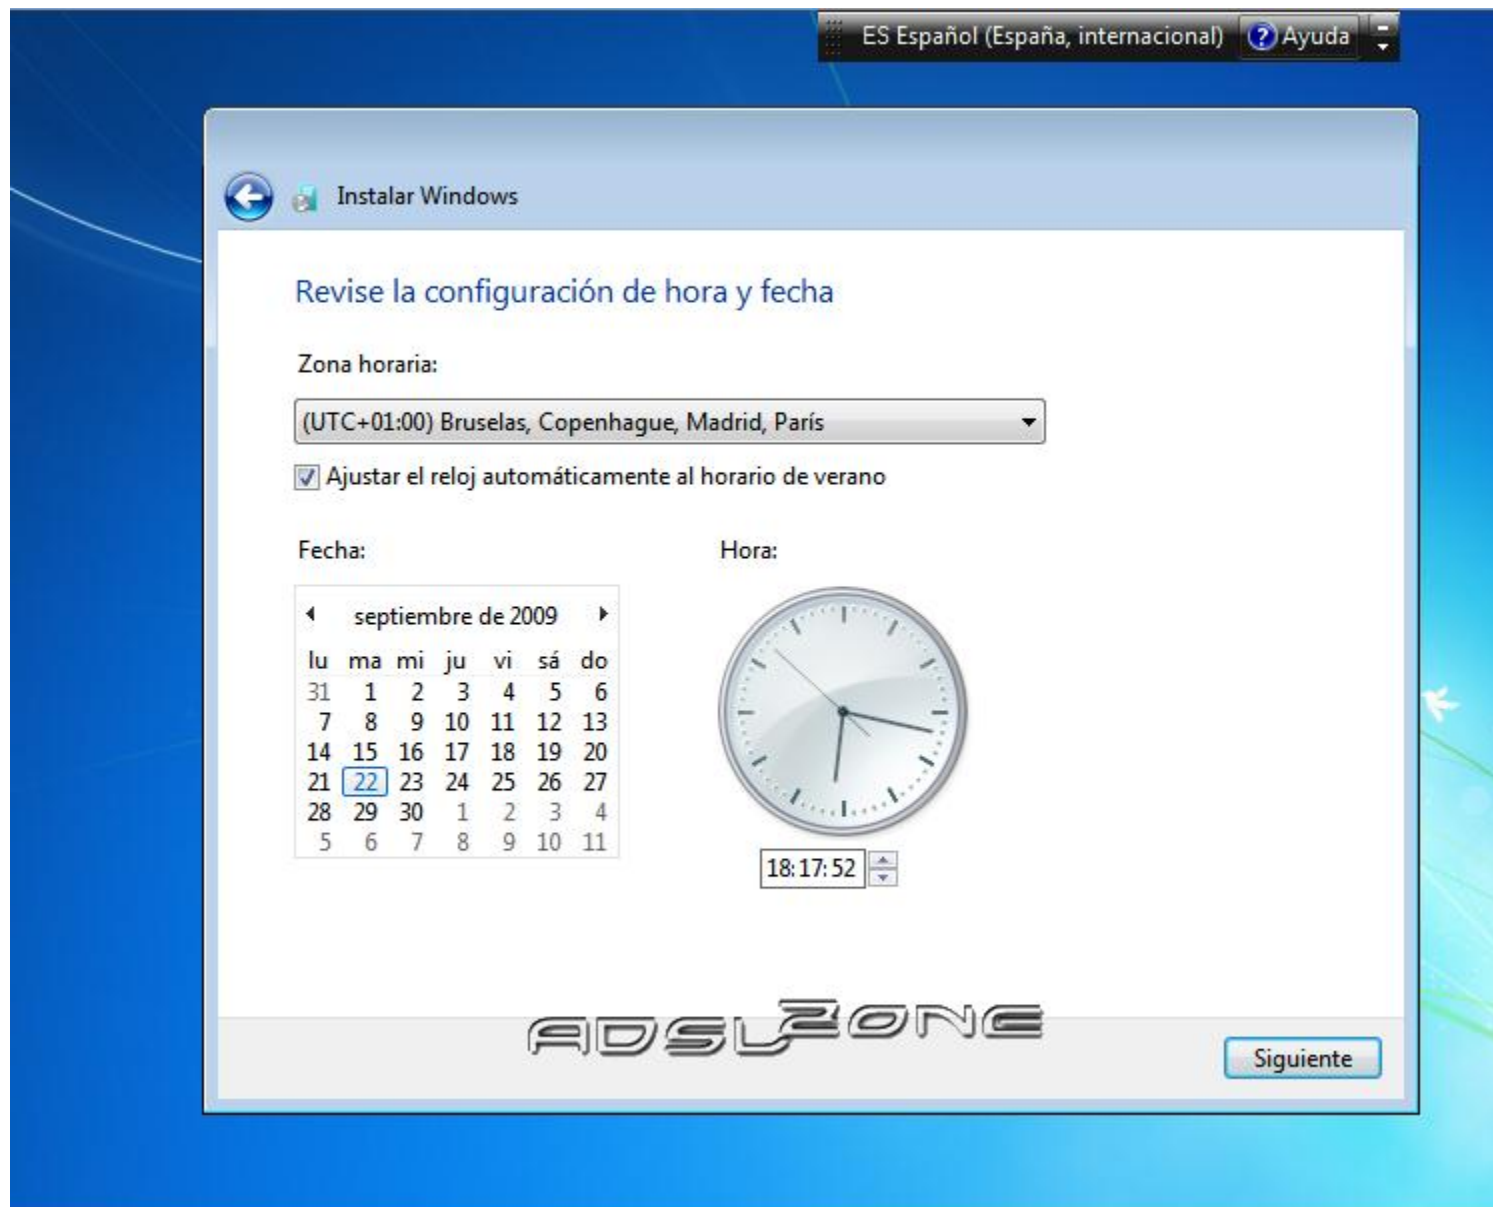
ES Español (España, internacional) Ayuda

Instalar Windows

Revise la configuración de hora y fecha

Zona horaria:

(UTC+01:00) Bruselas, Copenhague, Madrid, París

Ajustar el reloj automáticamente al horario de verano

Fecha:

septiembre de 2009

| lu | ma | mi | ju | vi | sá | do |
|---|---|---|---|---|---|---|
| 31 | 1 | 2 | 3 | 4 | 5 | 6 |
| 7 | 8 | 9 | 10 | 11 | 12 | 13 |
| 14 | 15 | 16 | 17 | 18 | 19 | 20 |
| 21 | 22 | 23 | 24 | 25 | 26 | 27 |
| 28 | 29 | 30 | 1 | 2 | 3 | 4 |
| 5 | 6 | 7 | 8 | 9 | 10 | 11 |

Hora:

18:17:52

ADSLZONE

Siguiente